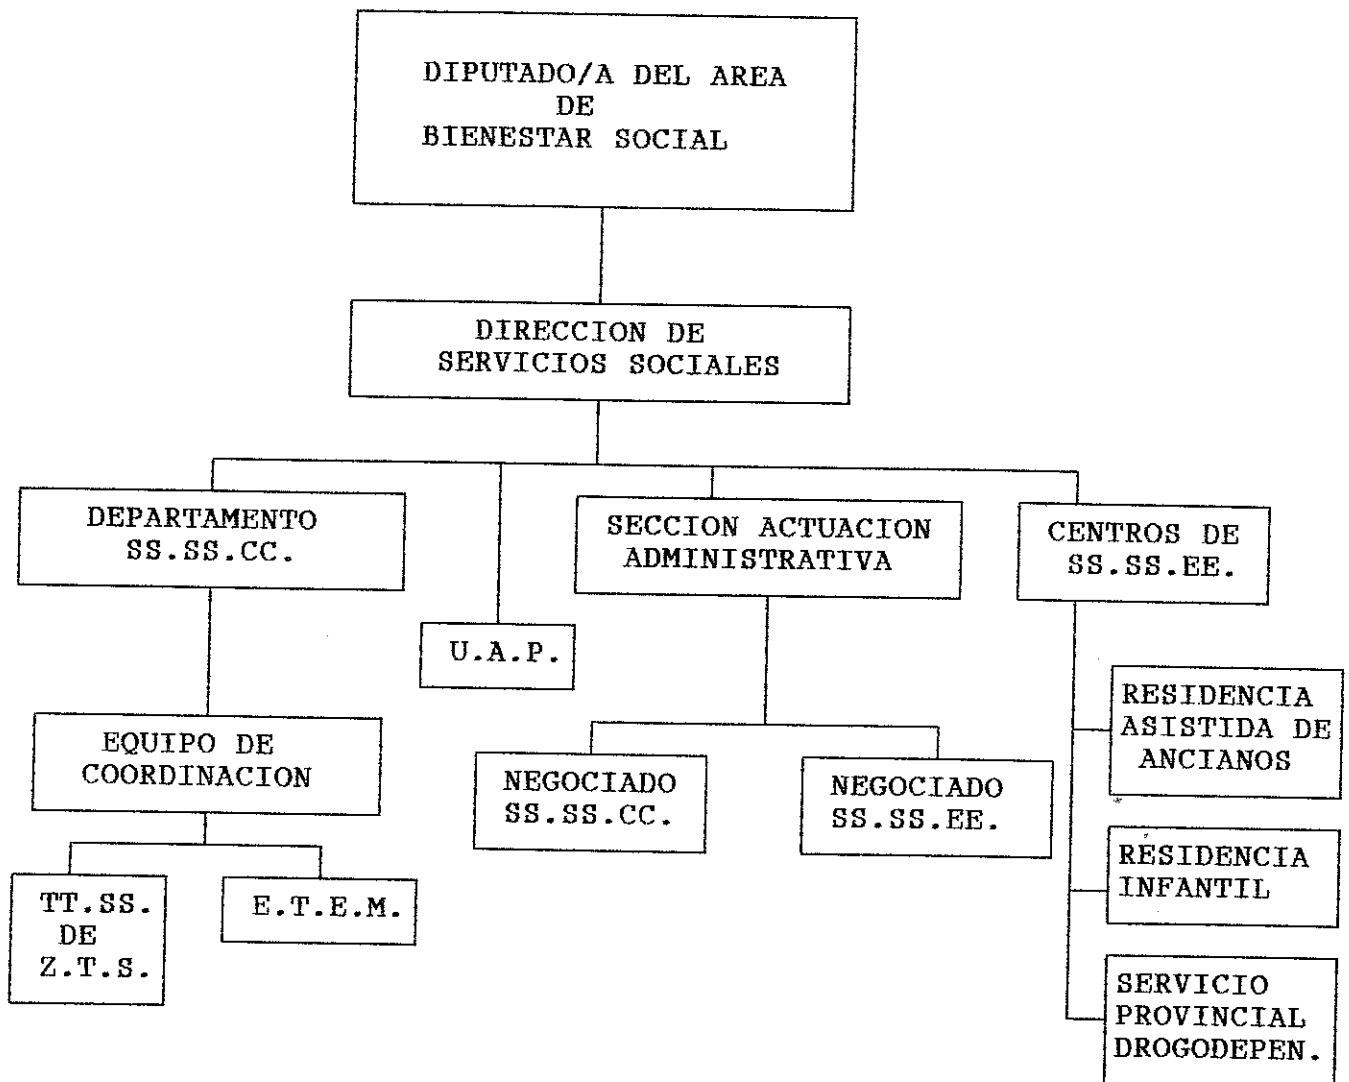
DIPUTADO/A DEL AREA DE BIENESTAR SOCIAL

DIRECCION DE SERVICIOS SOCIALES

DEPARTAMENTO SS.SS.CC.

U.A.P.

SECCION ACTUACION ADMINISTRATIVA

CENTROS DE SS.SS.EE.

EQUIPO DE COORDINACION

TT.SS. DE Z.T.S.

E.T.E.M.

NEGOCIADO SS.SS.CC.

NEGOCIADO SS.SS.EE.

RESIDENCIA ASISTIDA DE ANCIANOS

RESIDENCIA INFANTIL

SERVICIO PROVINCIAL DROGODEPEN.